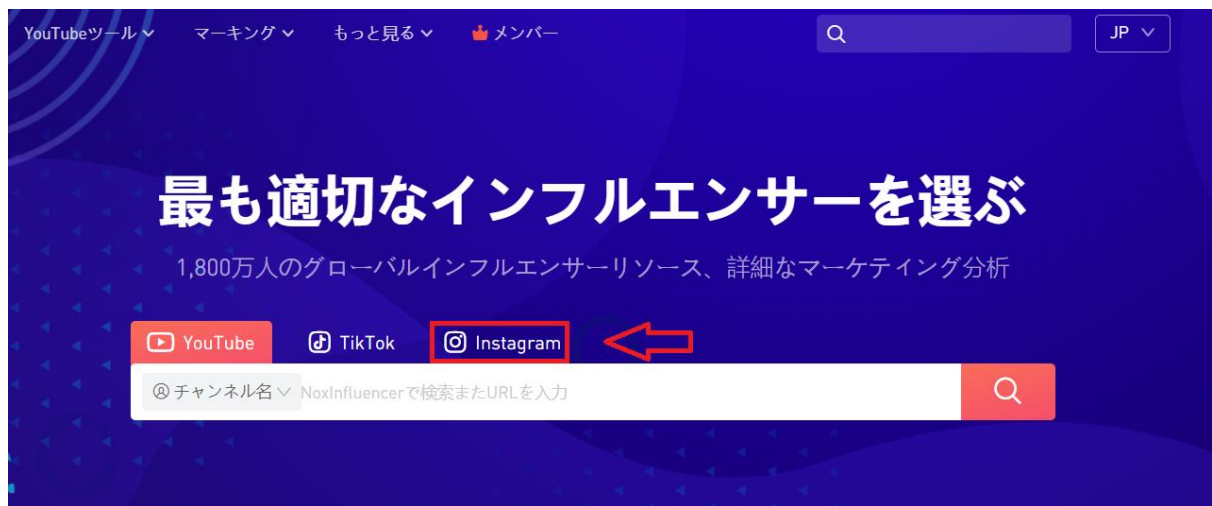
YouTubeツール マーキング もっと見る メンバー JP

最も適切なインフルエンサーを選ぶ

1,800万人のグローバルインフルエンサーリソース、詳細なマーケティング分析

YouTube TikTok Instagram

チャンネル名 NoxInfluencerで検索またURLを入力